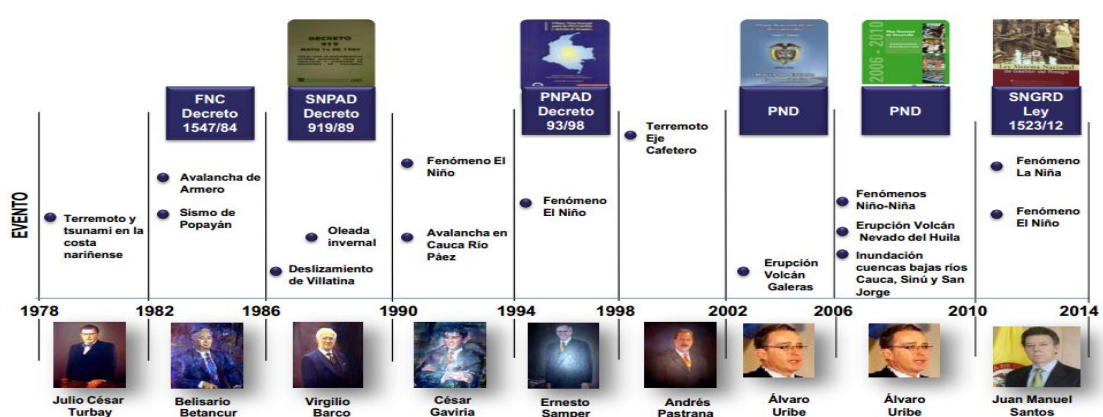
FNC Decreto 1547/84

SNPAD Decreto 919/89

DECRETO 919 MAYO 1o DE 1989

PNPAD Decreto 93/98

PND

PND

2006 - 2010

SNGRD Ley 1523/12

EVENTO

Terremoto y tsunami en la costa nariñense

Avalancha de Armero

Sismo de Popayán

Oleada invernal

Deslizamiento de Villatina

Fenómeno El Niño

Avalancha en Cauca Río Páez

Fenómeno El Niño

Terremoto Eje Cafetero

Erupción Volcán Galeras

Fenómenos Niño-Niña

Erupción Volcán Nevado del Huila

Inundación cuencas bajas ríos Cauca, Sinú y San Jorge

Fenómeno La Niña

Fenómeno El Niño

1978 1982 1986 1990 1994 1998 2002 2006 2010 2014

Julio César Turbay

Belisario Betancur

Virgilio Barco

César Gaviria

Ernesto Samper

Andrés Pastrana

Álvaro Uribe

Álvaro Uribe

Juan Manuel Santos